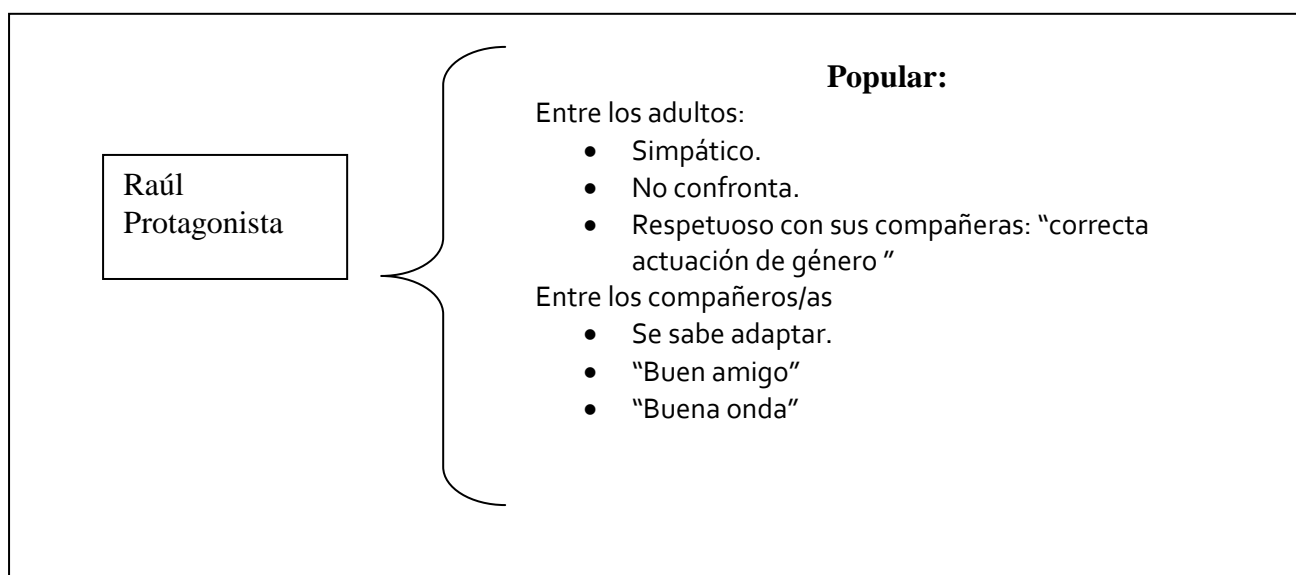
Raúl
Protagonista

Popular:

Entre los adultos:
- Simpático.
- No confronta.
- Respetuoso con sus compañeras: "correcta actuación de género "

Entre los compañeros/as
- Se sabe adaptar.
- "Buen amigo"
- "Buena onda"